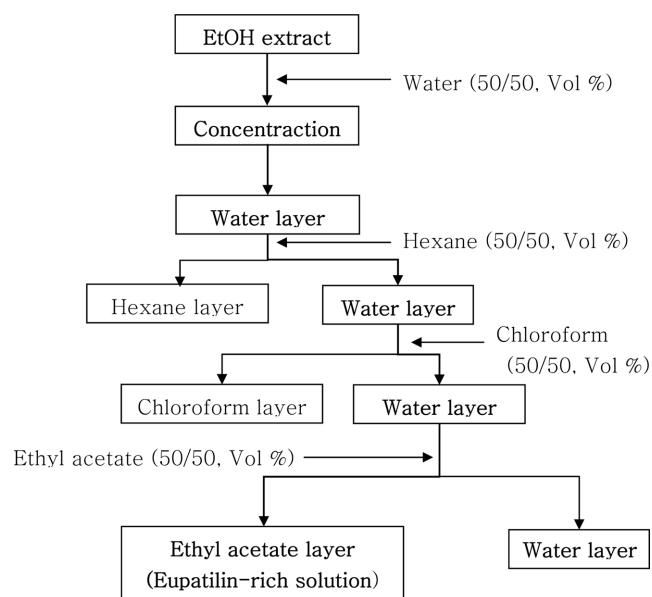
EtOH extract

Water (50/50, Vol %)

Concenctraction

Water layer

Hexane (50/50, Vol %)

Hexane layer

Water layer

Chloroform (50/50, Vol %)

Chloroform layer

Water layer

Ethyl acetate (50/50, Vol %)

Ethyl acetate layer (Eupatilin-rich solution)

Water layer